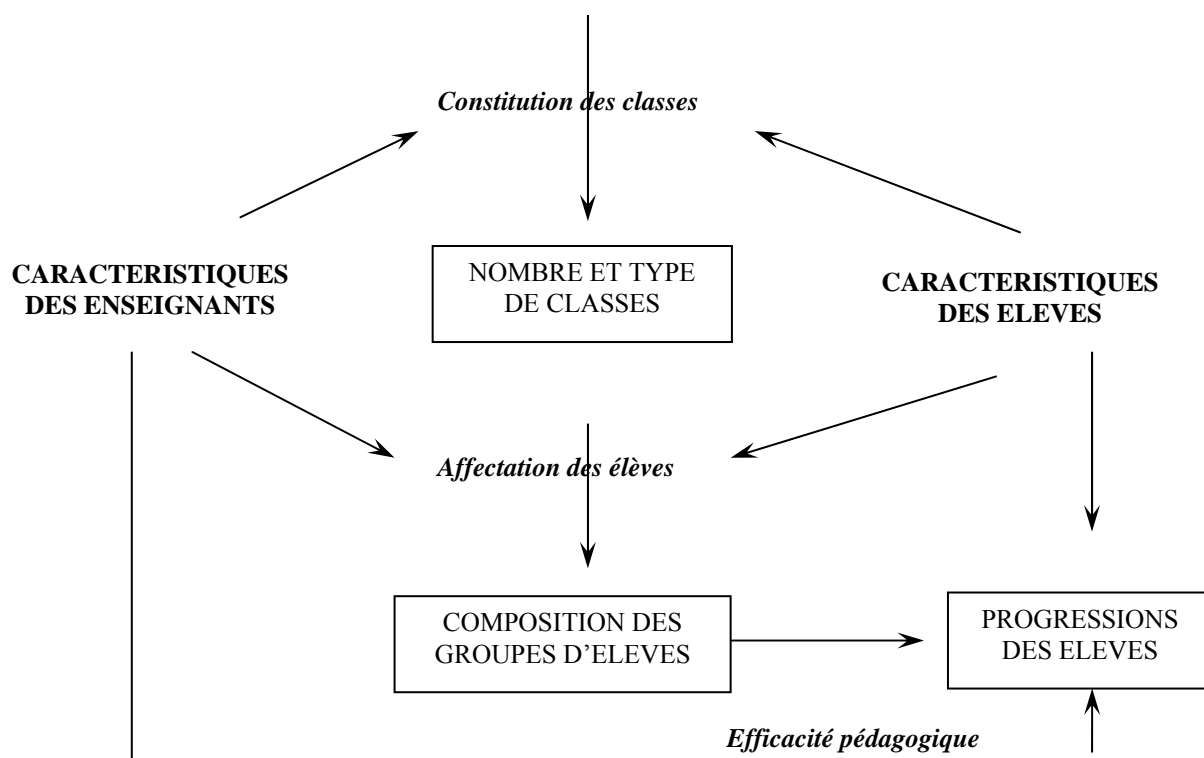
Constitution des classes

CARACTERISTIQUES DES ENSEIGNANTS

NOMBRE ET TYPE DE CLASSES

CARACTERISTIQUES DES ELEVES

Affectation des élèves

COMPOSITION DES GROUPES D'ELEVES

PROGRESSIONS DES ELEVES

Efficacité pédagogique